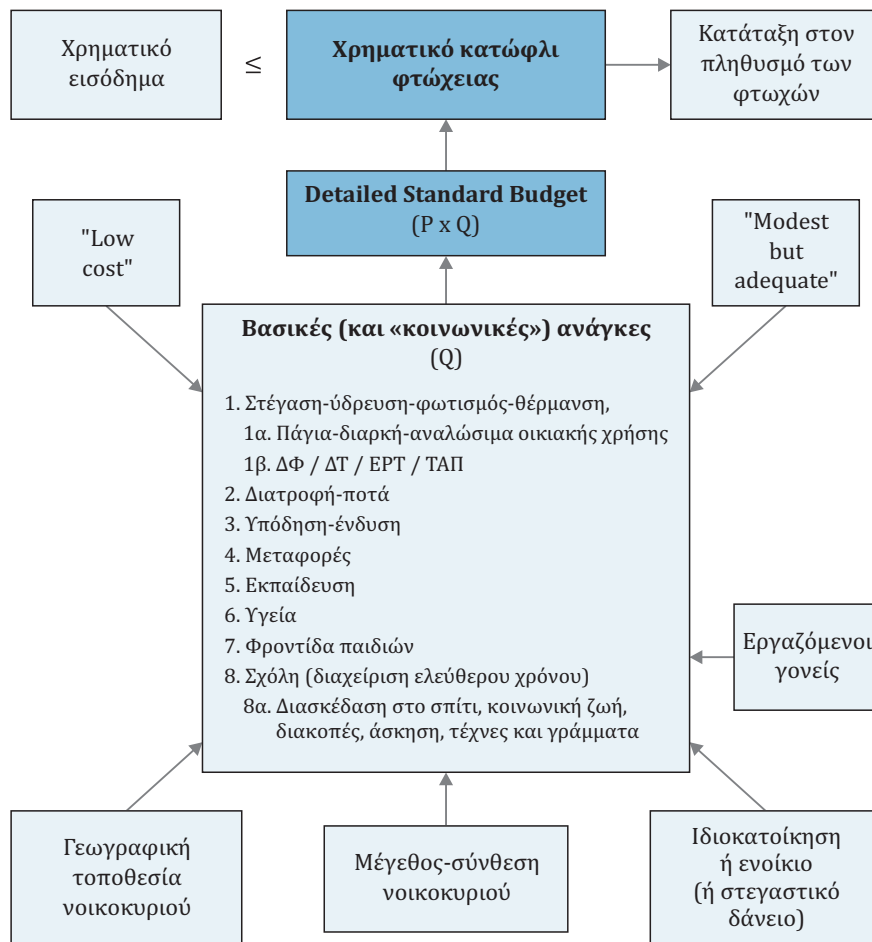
Χρηματικό εισόδημα

≤

Χρηματικό κατώφλι φτώχειας

Κατάταξη στον πληθυσμό των φτωχών

Detailed Standard Budget (P x Q)

"Low cost"

"Modest but adequate"

Βασικές (και «κοινωνικές») ανάγκες (Q)

1. Στέγαση-ύδρευση-φωτισμός-θέρμανση,
1α. Πάγια-διαρκή-αναλώσιμα οικιακής χρήσης
1β. ΔΦ / ΔΤ / ΕΡΤ / ΤΑΠ
2. Διατροφή-ποτά
3. Υπόδηση-ένδυση
4. Μεταφορές
5. Εκπαίδευση
6. Υγεία
7. Φροντίδα παιδιών
8. Σχόλη (διαχείριση ελεύθερου χρόνου)
8α. Διασκέδαση στο σπίτι, κοινωνική ζωή, διακοπές, άσκηση, τέχνες και γράμματα

Εργαζόμενοι γονείς

Γεωγραφική τοποθεσία νοικοκυριού

Μέγεθος-σύνθεση νοικοκυριού

Ιδιοκατοίκηση ή ενοίκιο (ή στεγαστικό δάνειο)